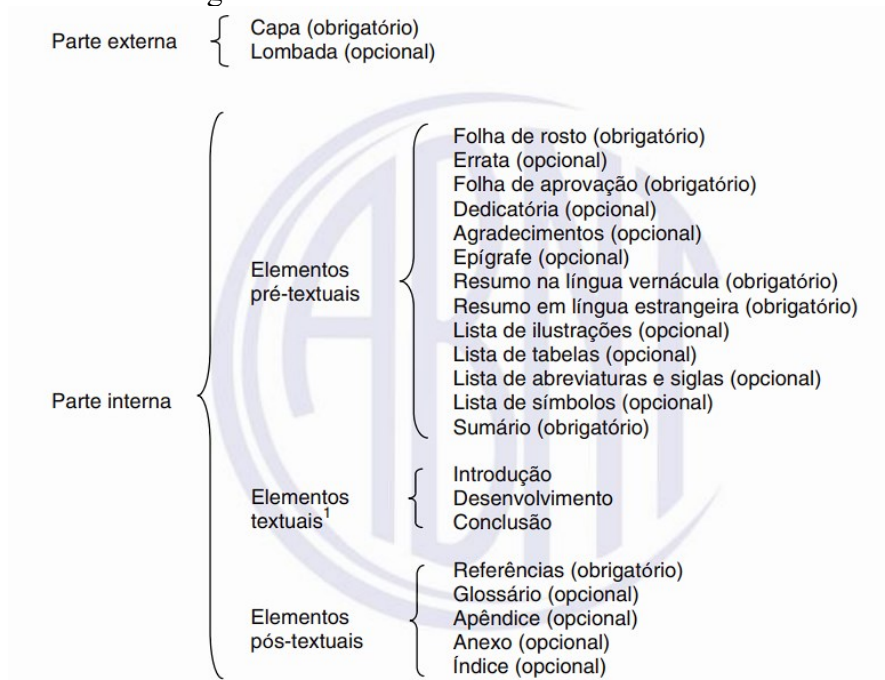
Parte externa
Capa (obrigatório)
Lombada (opcional)

Parte interna

Elementos pré-textuais
Folha de rosto (obrigatório)
Errata (opcional)
Folha de aprovação (obrigatório)
Dedicatória (opcional)
Agradecimentos (opcional)
Epígrafe (opcional)
Resumo na língua vernácula (obrigatório)
Resumo em língua estrangeira (obrigatório)
Lista de ilustrações (opcional)
Lista de tabelas (opcional)
Lista de abreviaturas e siglas (opcional)
Lista de símbolos (opcional)
Sumário (obrigatório)

Elementos textuais$^1$
Introdução
Desenvolvimento
Conclusão

Elementos pós-textuais
Referências (obrigatório)
Glossário (opcional)
Apêndice (opcional)
Anexo (opcional)
Índice (opcional)